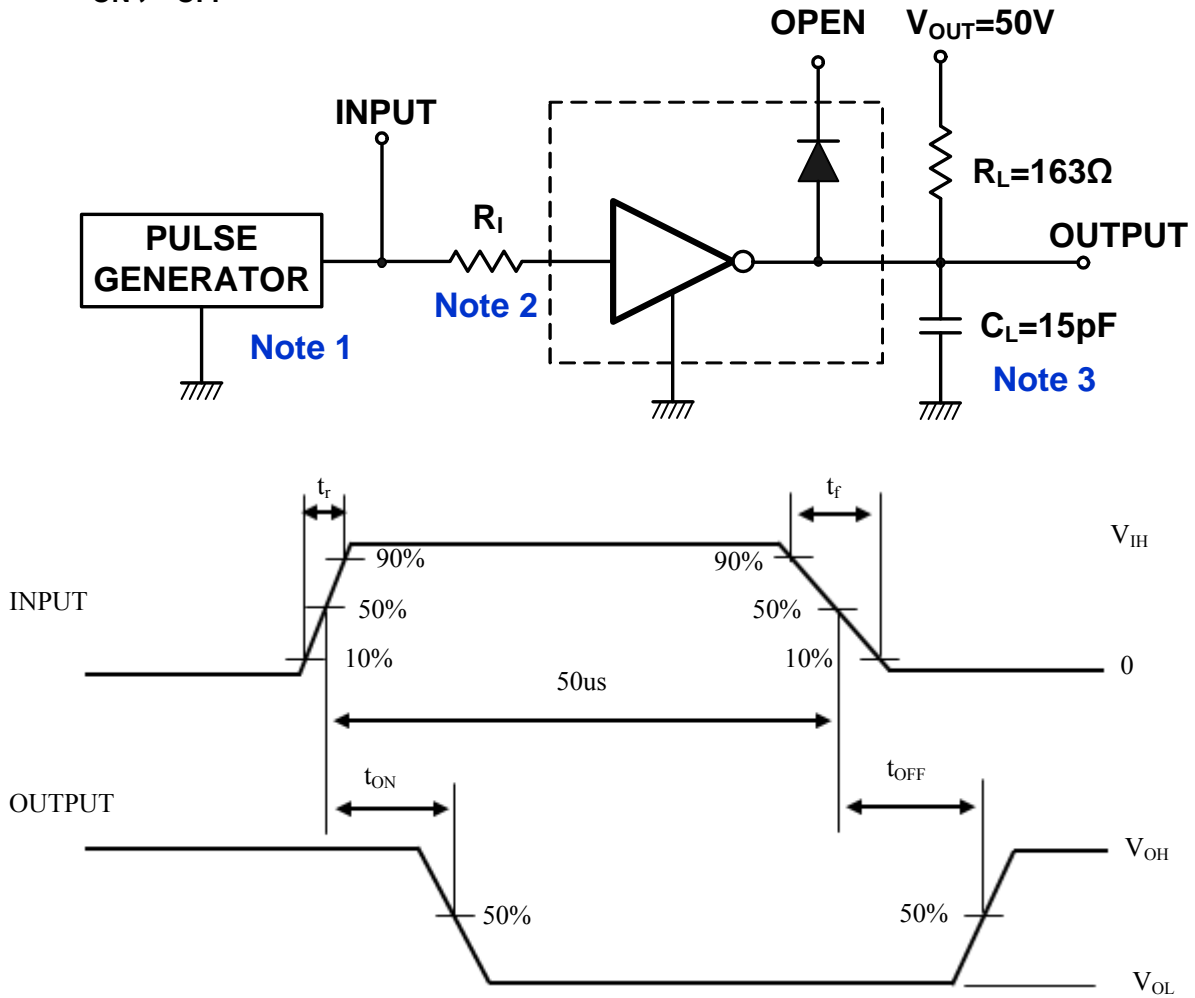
OPEN

$V_{OUT}$=50V

INPUT

$R_L$=163Ω

$R_I$

PULSE GENERATOR

OUTPUT

Note 2

$C_L$=15pF

Note 1

Note 3

$t_r$

$t_f$

$V_{IH}$

90%

90%

INPUT

50%

50%

10%

10%

0

50us

$t_{ON}$

$t_{OFF}$

OUTPUT

$V_{OH}$

50%

50%

$V_{OL}$